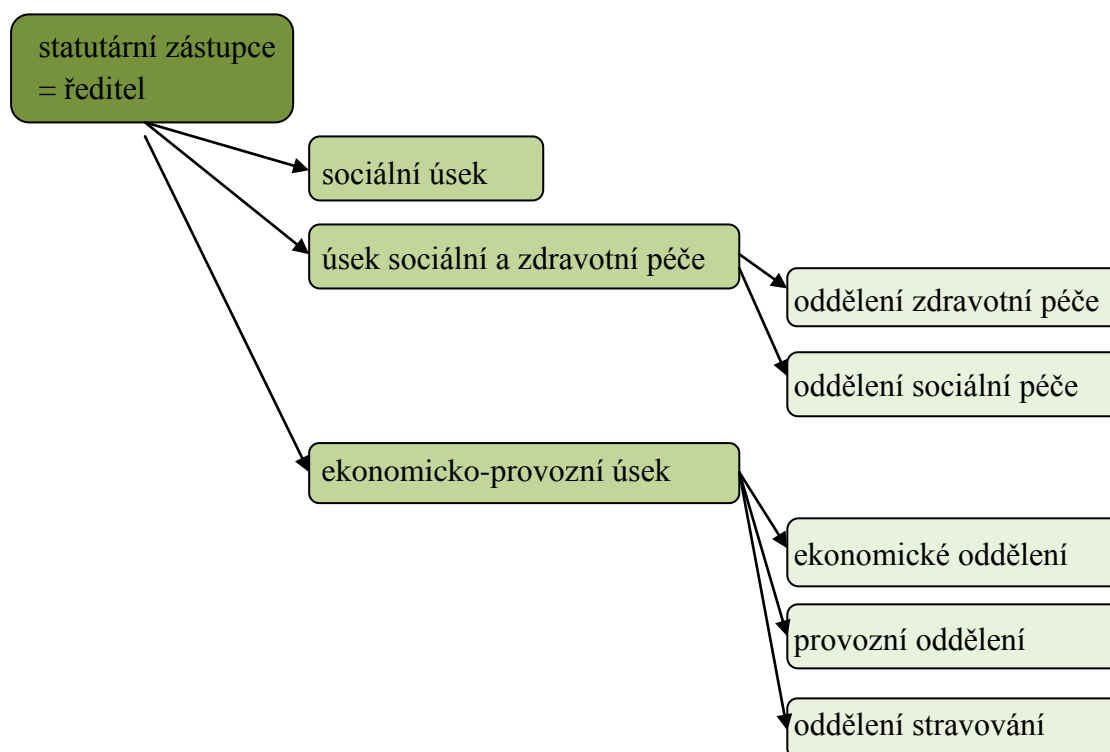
statutární zástupce = ředitel

sociální úsek

úsek sociální a zdravotní péče

oddělení zdravotní péče

oddělení sociální péče

ekonomicko-provozní úsek

ekonomické oddělení

provozní oddělení

oddělení stravování